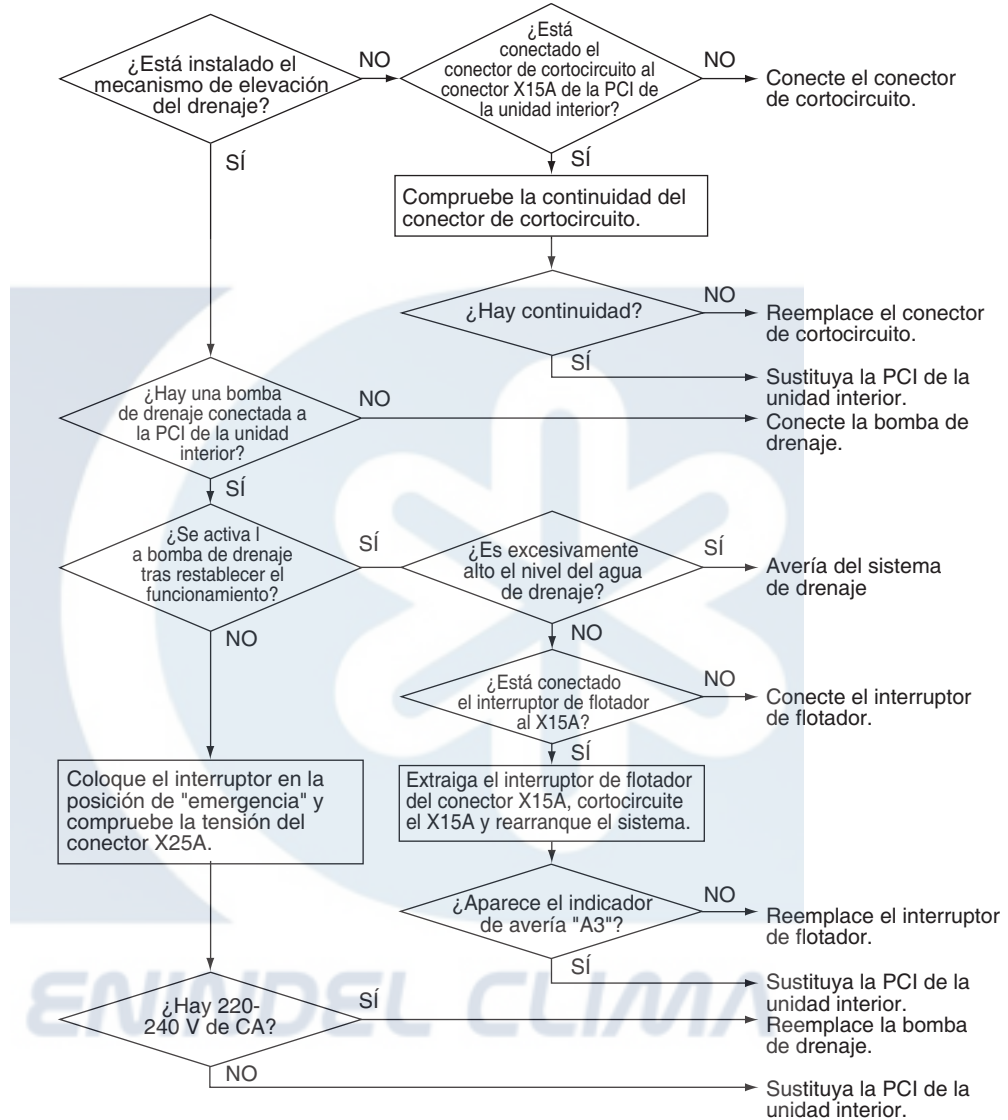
¿Está instalado el mecanismo de elevación del drenaje?

NO

¿Está conectado el conector de cortocircuito al conector X15A de la PCI de la unidad interior?

NO

Conecte el conector de cortocircuito.

SÍ

SÍ

Compruebe la continuidad del conector de cortocircuito.

¿Hay continuidad?

NO

Reemplace el conector de cortocircuito.

SÍ

Sustituya la PCI de la unidad interior.

¿Hay una bomba de drenaje conectada a la PCI de la unidad interior?

NO

Conecte la bomba de drenaje.

SÍ

¿Se activa l a bomba de drenaje tras restablecer el funcionamiento?

SÍ

¿Es excesivamente alto el nivel del agua de drenaje?

SÍ

Avería del sistema de drenaje

NO

NO

¿Está conectado el interruptor de flotador al X15A?

NO

Conecte el interruptor de flotador.

SÍ

Coloque el interruptor en la posición de "emergencia" y compruebe la tensión del conector X25A.

Extraiga el interruptor de flotador del conector X15A, cortocircuite el X15A y rearranque el sistema.

¿Aparece el indicador de avería "A3"?

NO

Reemplace el interruptor de flotador.

SÍ

Sustituya la PCI de la unidad interior.

¿Hay 220-240 V de CA?

SÍ

Reemplace la bomba de drenaje.

NO

Sustituya la PCI de la unidad interior.

ENADEL CLIMA